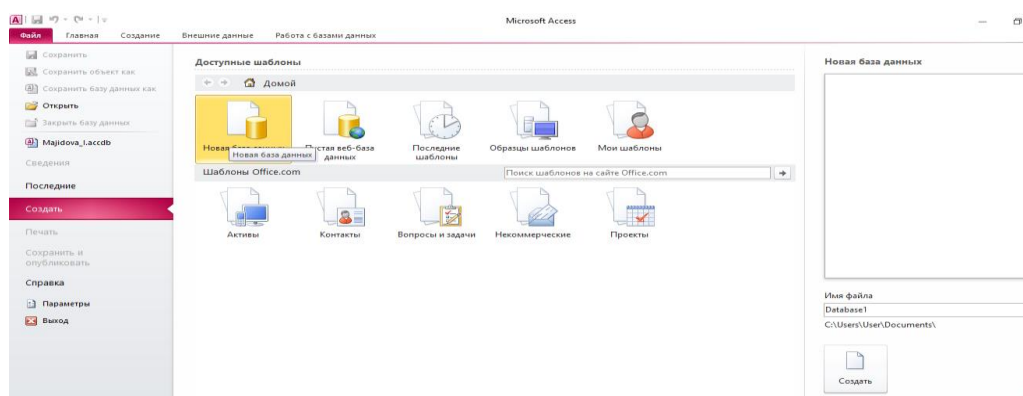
Microsoft Access

Файл Главная Создание Внешние данные Работа с базами данных

Сохранить
Сохранить объект как
Сохранить базу данных как
Открыть
Закрыть базу данных
Majidova_l.accdb
Сведения
Последние
Создать
Печать
Сохранить и опубликовать
Справка
Параметры
Выход

Доступные шаблоны

Домой

Новая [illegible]
Новая база данных
Пустая веб-база данных
Последние шаблоны
Образцы шаблонов
Мои шаблоны

Шаблоны Office.com
Поиск шаблонов на сайте Office.com

Активы
Контакты
Вопросы и задачи
Некоммерческие
Проекты

Новая база данных

Имя файла
Database1
C:\Users\User\Documents\

Создать